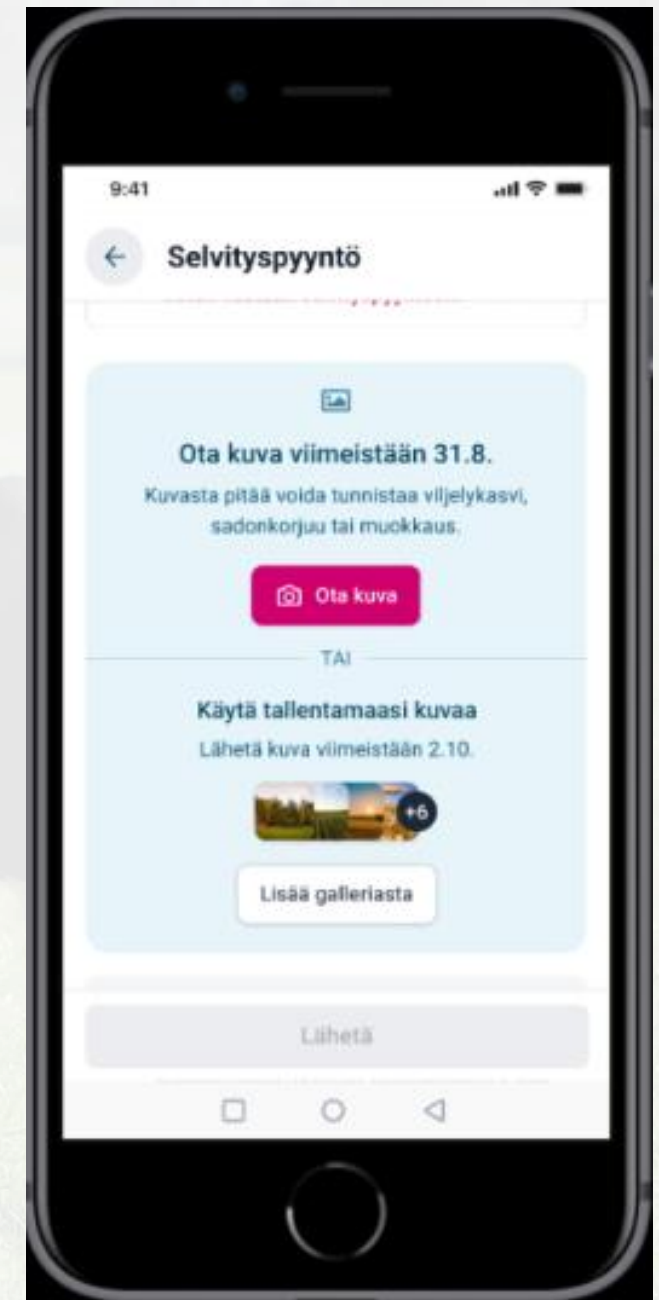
9:41

Selvityspyyntö

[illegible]

Ota kuva viimeistään 31.8.

Kuvasta pitää voida tunnistaa viljelykasvi, sadonkorjuu tai muokkaus.

Ota kuva

TAI

Käytä tallentamaasi kuvaa

Lähetä kuva viimeistään 2.10.

+6

Lisää galleriasta

Lähetä